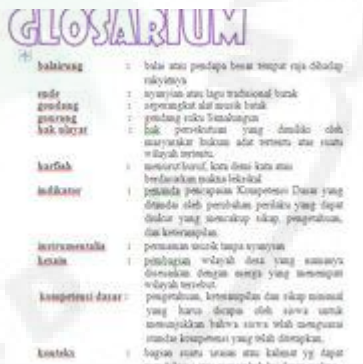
GLOSARIUM

balairung : balai atau pendapa besar tempat raja dihadap rakyatnya

ende : nyanyian atau lagu tradisional batak
gondang : seperangkat alat musik batak
gonrang : gondang suku Simalungun
hak ulayat : hak persekutuan yang dimiliki oleh masyarakat hukum adat tertentu atas suatu wilayah tertentu

harfiah : menurut huruf, kata demi kata atau berdasarkan makna leksikal

indikator : penanda pencapaian Kompetensi Dasar yang ditandai oleh perubahan perilaku yang dapat diukur yang mencakup sikap, pengetahuan, dan keterampilan

instrumentalia : permainan musik tanpa nyanyian
kesain : pembagian wilayah desa yang namanya disesuaikan dengan marga yang menempati wilayah tersebut

kompetensi dasar : pengetahuan, keterampilan dan sikap minimal yang harus dicapai oleh siswa untuk menunjukkan bahwa siswa telah menguasai standar kompetensi yang telah ditetapkan

konteks : bagian suatu uraian atau kalimat yg dapat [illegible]